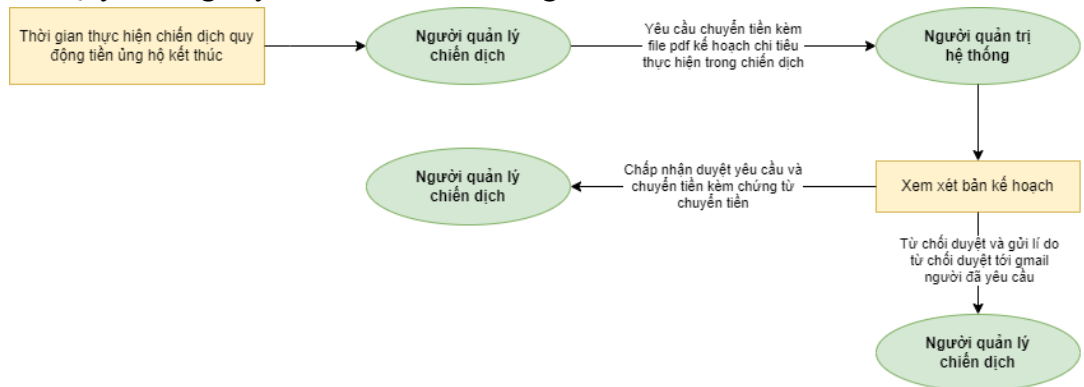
Thời gian thực hiện chiến dịch quy động tiền ủng hộ kết thúc

Người quản lý chiến dịch

Yêu cầu chuyển tiền kèm file pdf kế hoạch chi tiêu thực hiện trong chiến dịch

Người quản trị hệ thống

Xem xét bản kế hoạch

Chấp nhận duyệt yêu cầu và chuyển tiền kèm chứng từ chuyển tiền

Người quản lý chiến dịch

Từ chối duyệt và gửi lí do từ chối duyệt tới gmail người đã yêu cầu

Người quản lý chiến dịch